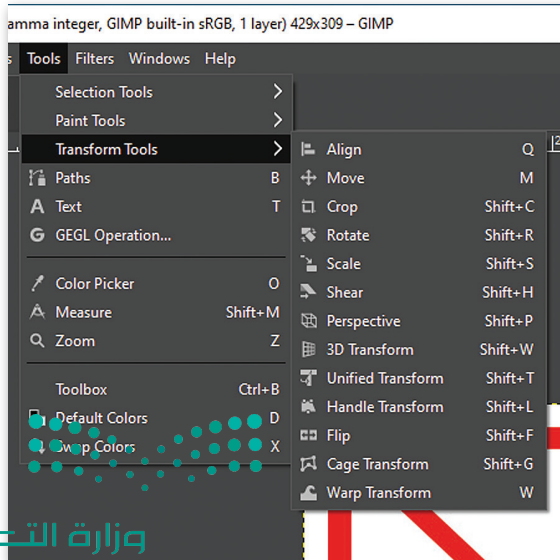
amma integer, GIMP built-in sRGB, 1 layer) 429x309 – GIMP

s Tools Filters Windows Help

Selection Tools
Paint Tools
Transform Tools
Paths B
Text T
GEGL Operation...
Color Picker O
Measure Shift+M
Zoom Z
Toolbox Ctrl+B
Default Colors D
Swap Colors X

Align Q
Move M
Crop Shift+C
Rotate Shift+R
Scale Shift+S
Shear Shift+H
Perspective Shift+P
3D Transform Shift+W
Unified Transform Shift+T
Handle Transform Shift+L
Flip Shift+F
Cage Transform Shift+G
Warp Transform W

وزارة الت